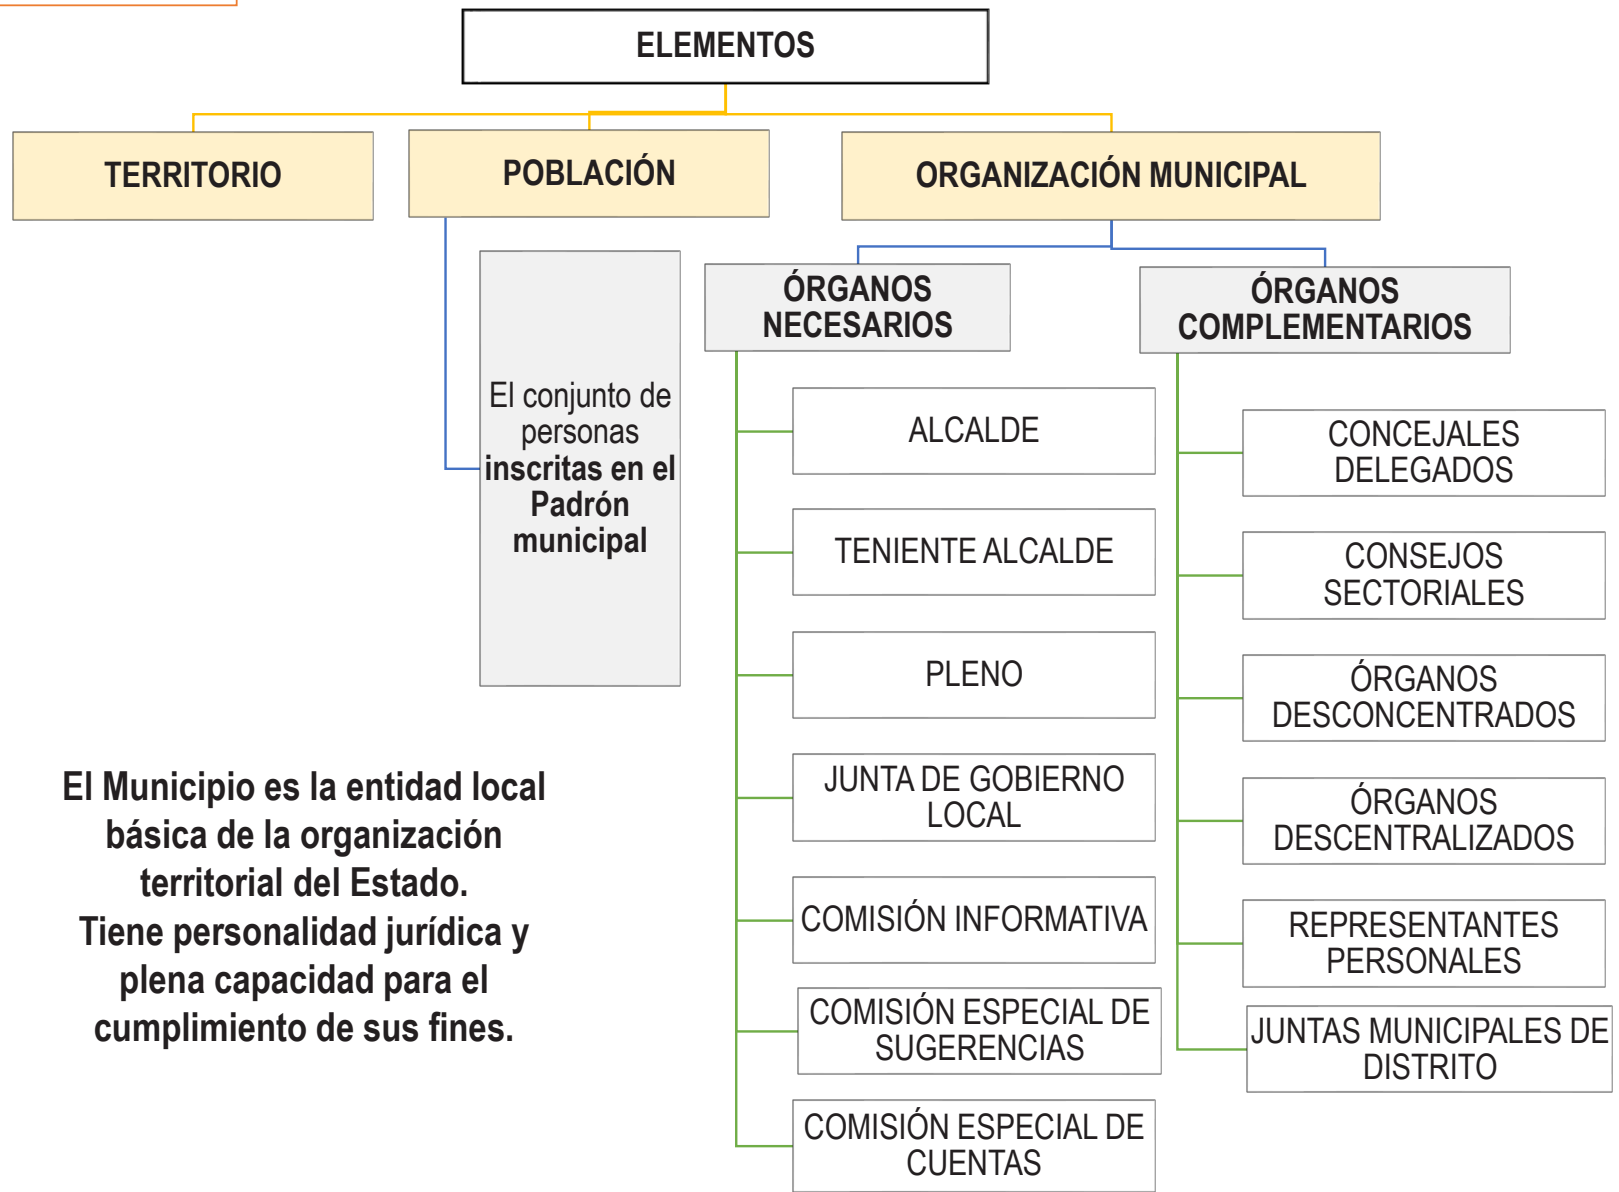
ELEMENTOS

TERRITORIO

POBLACIÓN

ORGANIZACIÓN MUNICIPAL

El conjunto de personas **inscritas en el Padrón municipal**

ÓRGANOS NECESARIOS

ÓRGANOS COMPLEMENTARIOS

ALCALDE

TENIENTE ALCALDE

PLENO

JUNTA DE GOBIERNO LOCAL

COMISIÓN INFORMATIVA

COMISIÓN ESPECIAL DE SUGERENCIAS

COMISIÓN ESPECIAL DE CUENTAS

CONCEJALES DELEGADOS

CONSEJOS SECTORIALES

ÓRGANOS DESCONCENTRADOS

ÓRGANOS DESCENTRALIZADOS

REPRESENTANTES PERSONALES

JUNTAS MUNICIPALES DE DISTRITO

El Municipio es la entidad local básica de la organización territorial del Estado.
Tiene personalidad jurídica y plena capacidad para el cumplimiento de sus fines.